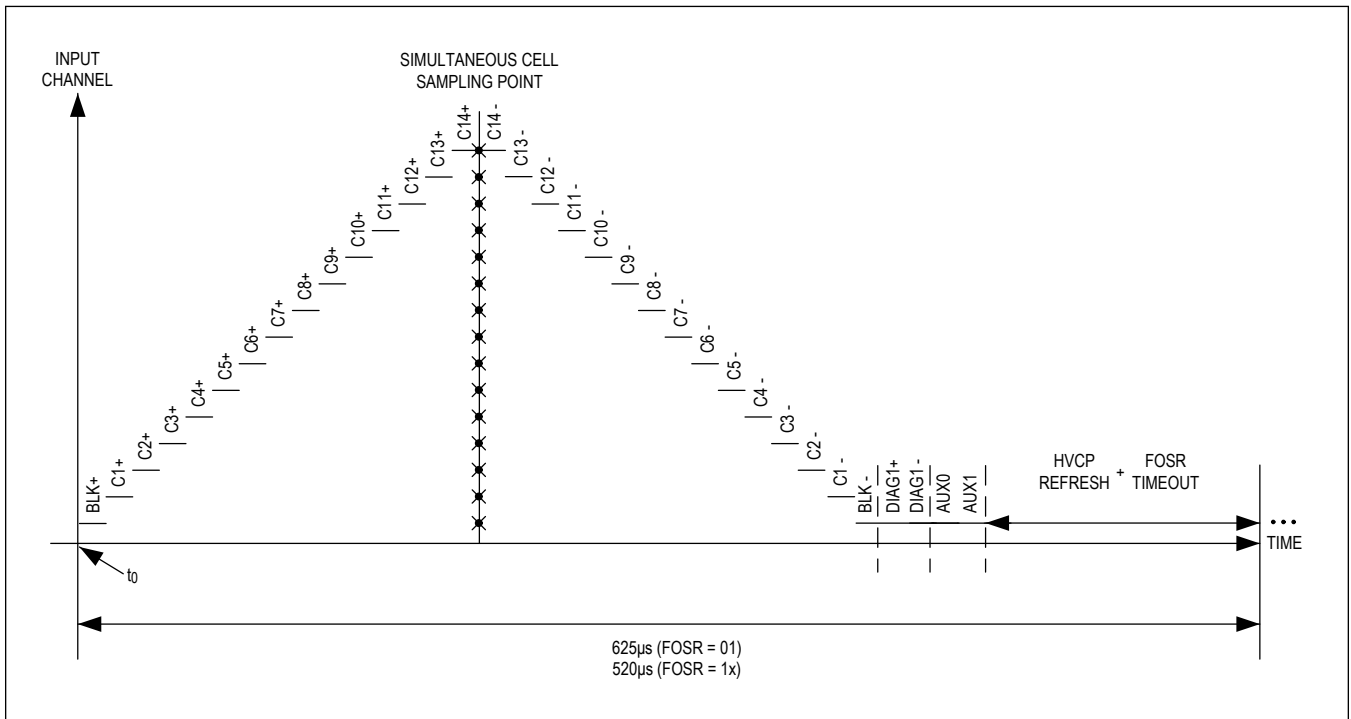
INPUT CHANNEL

SIMULTANEOUS CELL SAMPLING POINT

BLK+
C1+
C2+
C3+
C4+
C5+
C6+
C7+
C8+
C9+
C10+
C11+
C12+
C13+
C14+
C14 -
C13 -
C12 -
C11 -
C10 -
C9 -
C8 -
C7 -
C6 -
C5 -
C4 -
C3 -
C2 -
C1 -
BLK -
DIAG1+
DIAG1 -
AUX0
AUX1

HVCP REFRESH + FOSR TIMEOUT

...

TIME

$t_0$

625µs (FOSR = 01)
520µs (FOSR = 1x)